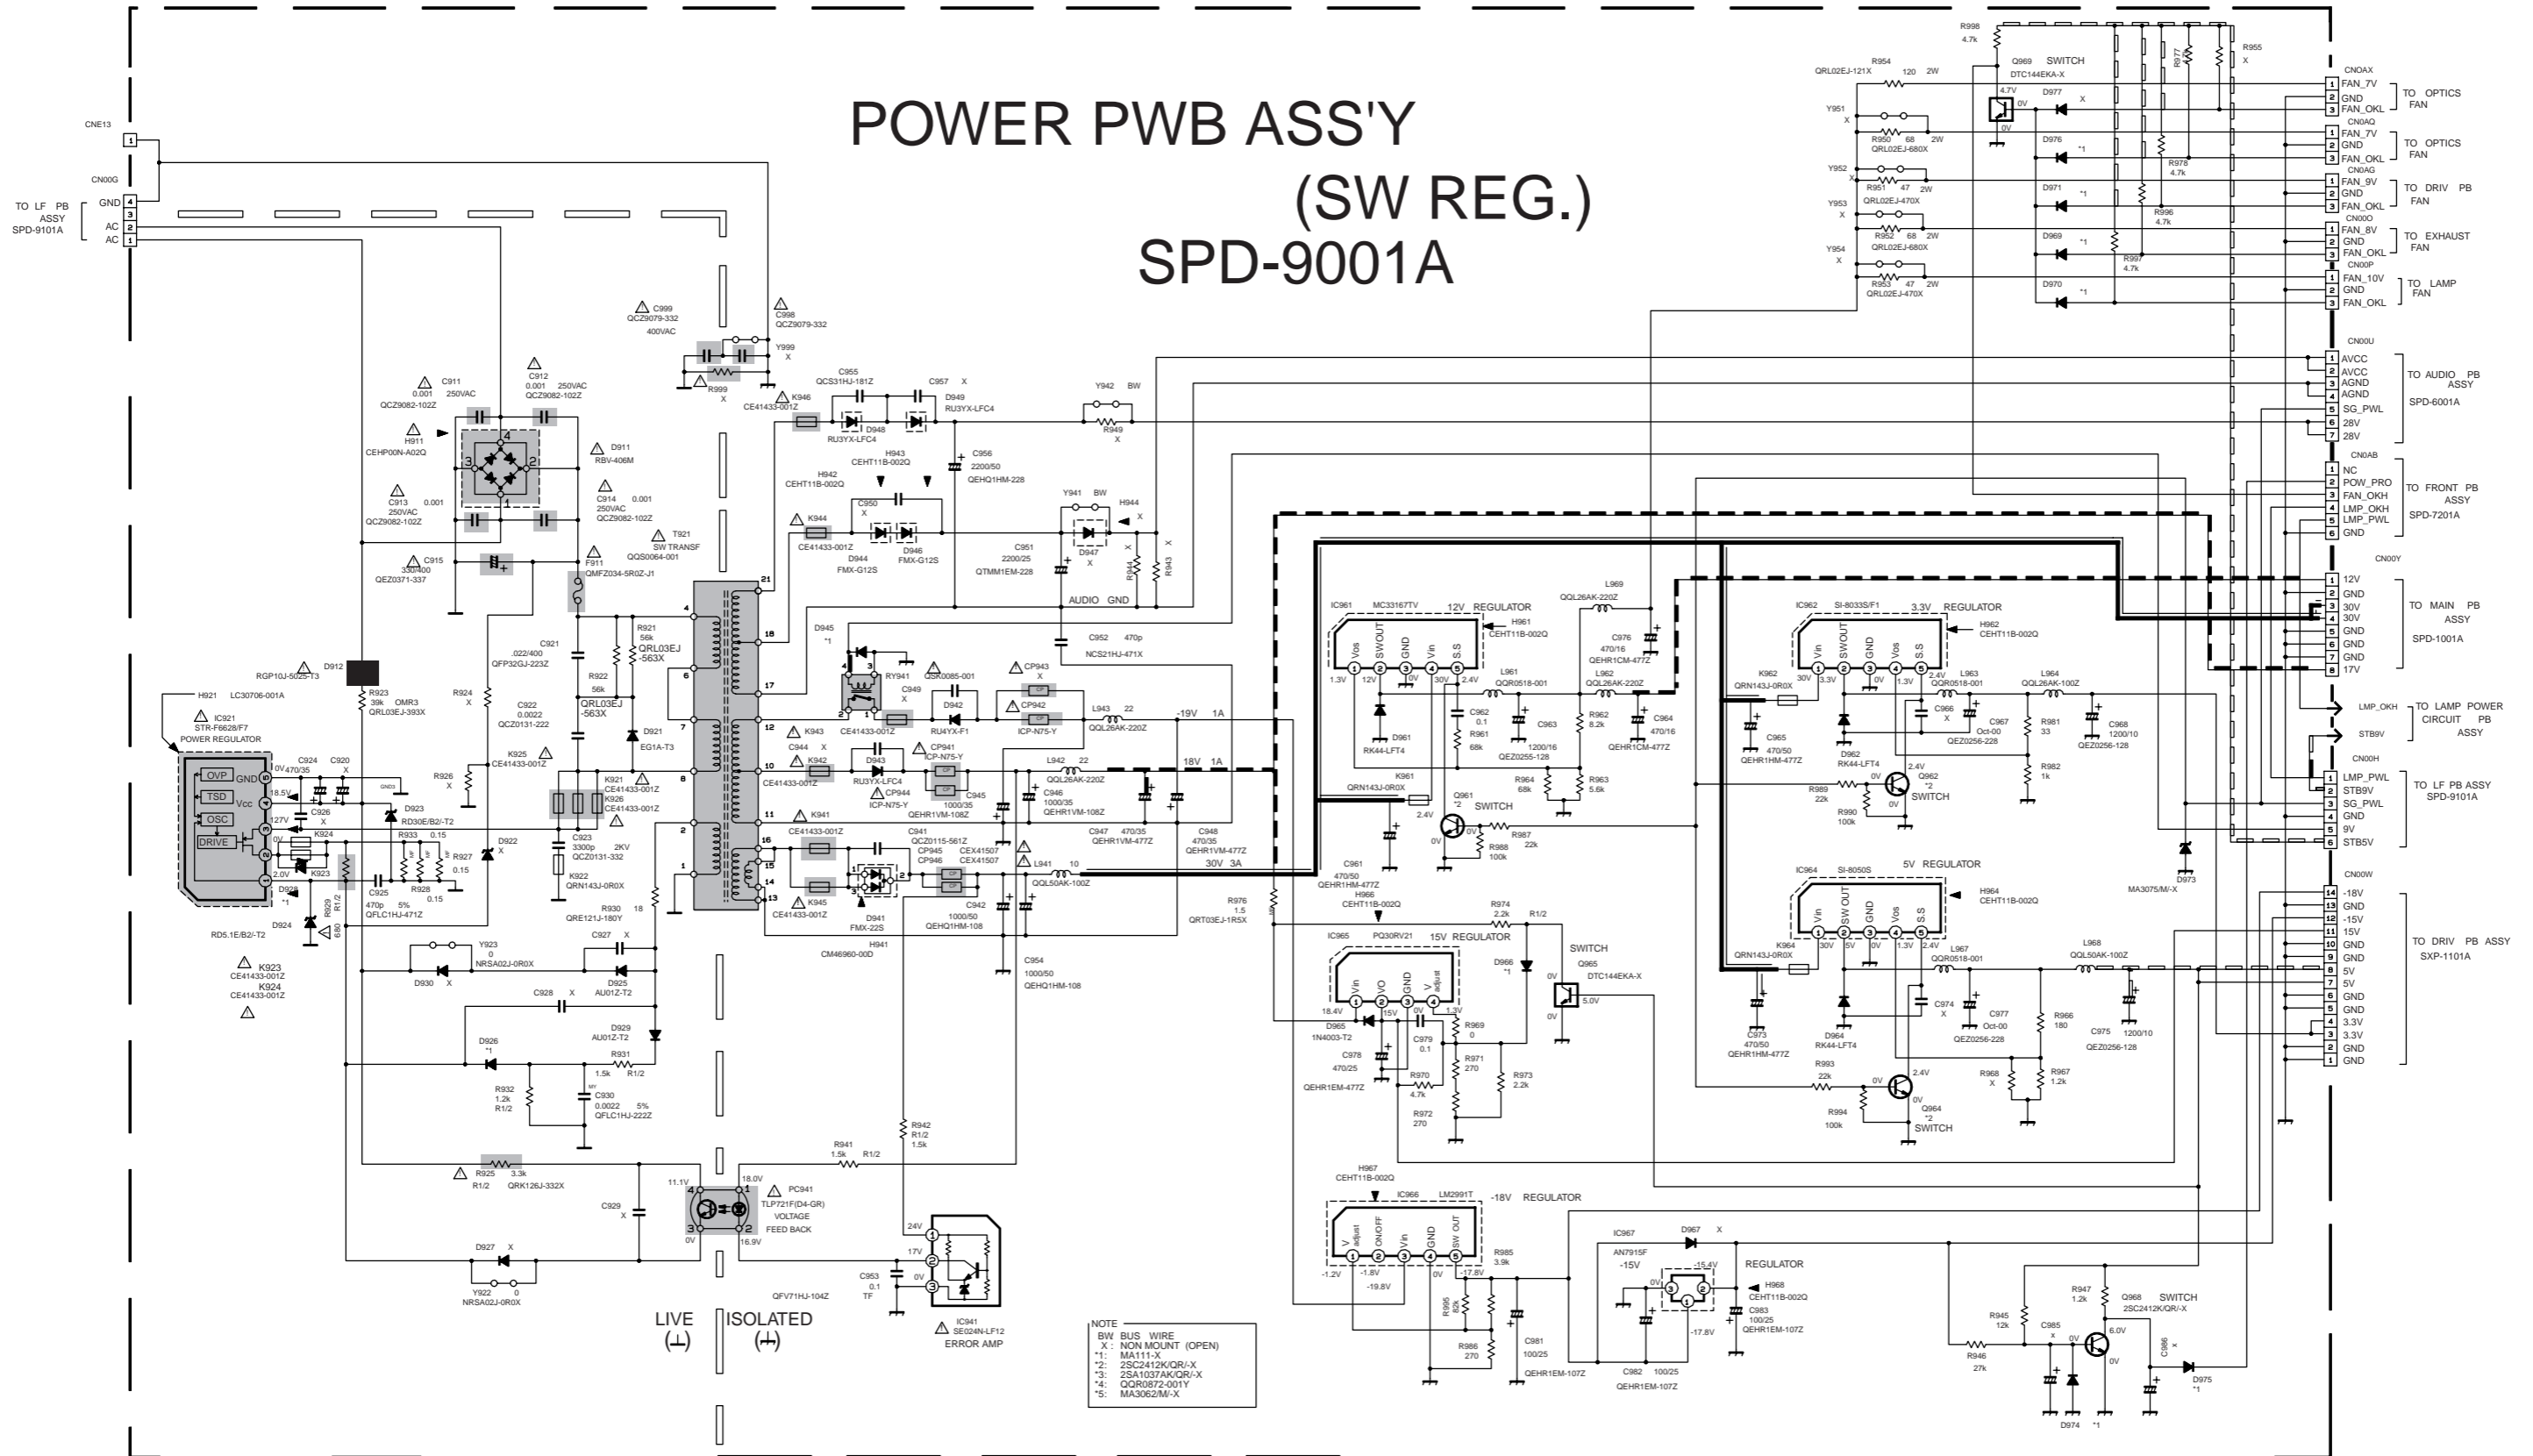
POWER PWB ASS'Y
(SW REG.)
SPD-9001A

CNE13
CN00G
TO LF PB ASSY SPD-9101A
GND 4
3
AC 2
AC 1

C999 QCZ9079-332 400VAC
C998 QCZ9079-332
Y999 X
R999 X
C911 0.001 250VAC QCZ9082-102Z
C912 0.001 250VAC QCZ9082-102Z
H911 CEHP00N-A02Q
D911 RBV-406M
C913 0.001 250VAC QCZ9082-102Z
C914 0.001 250VAC QCZ9082-102Z
T921 SW TRANSF QQS0064-001
C915 330/400 QEZ0371-337
F911 QMFZ034-5R0Z-J1
D912 RGP10J-5025-T3
H921 LC30706-001A
IC921 STR-F6628/F7 POWER REGULATOR
OVP TSD OSC DRIVE GND Vcc
R923 39k OMR3 QRL03EJ-393X
R924 X
C921 .022/400 QFP32GJ-223Z
C922 0.0022 QCZ0131-222
R921 56k QRL03EJ -563X
R922 56k QRL03EJ -563X
D921 EG1A-T3
K925 CE41433-001Z
K921 CE41433-001Z
K926 CE41433-001Z
C923 3300p 2KV QCZ0131-332
K922 QRN143J-0R0X
R930 QRE121J-180Y 18
C924 470/35
C920 X
R926 X
D923 RD30E/B2/-T2
K924
R933 0.15
R927 0.15
R928 0.15
D922 X
C926 X
C925 470p 5% QFLC1HJ-471Z
K923
D928 *1
R929 R1/2 680
D924 RD5.1E/B2/-T2
K923 CE41433-001Z
K924 CE41433-001Z
Y923 0 NRSA02J-0R0X
D930 X
C927 X
D925 AU01Z-T2
C928 X
D929 AU01Z-T2
D926 *1
R931 1.5k R1/2
R932 1.2k R1/2
C930 0.0022 5% QFLC1HJ-222Z
R925 3.3k R1/2 QRK126J-332X
C929 X
D927 X
Y922 0 NRSA02J-0R0X
11.1V 0V 18.0V 16.9V
PC941 TLP721F(D4-GR) VOLTAGE FEED BACK
LIVE (⊥)
ISOLATED
QFV71HJ-104Z
C953 0.1 TF
24V 17V 0V
IC941 SE024N-LF12 ERROR AMP
R941 1.5k R1/2
R942 R1/2 1.5k
K946 CE41433-001Z
C955 QCS31HJ-181Z
C957 X
D948 RU3YX-LFC4
D949 RU3YX-LFC4
C956 2200/50 QEHQ1HM-228
H942 CEHT11B-002Q
H943 CEHT11B-002Q
C950 X
K944 CE41433-001Z
D944 FMX-G12S
D946 FMX-G12S
C951 2200/25 QTMM1EM-228
Y942 BW
R949 X
Y941 BW
H944 X
D947 X
R944 X
R943 X
AUDIO GND
C952 470p NCS21HJ-471X
D945 *1
RY941
QSK0085-001
C949 X
K943 CE41433-001Z
D942 RU4YX-F1
CP943 X
CP942 ICP-N75-Y
L943 22 QQL26AK-220Z
-19V 1A
C944 X
K942 CE41433-001Z
D943 RU3YX-LFC4
CP941 ICP-N75-Y
CP944 ICP-N75-Y
C945 1000/35 QEHR1VM-108Z
L942 22 QQL26AK-220Z
C946 1000/35 QEHR1VM-108Z
18V 1A
C947 470/35 QEHR1VM-477Z
C948 470/35 QEHR1VM-477Z
30V 3A
K941 CE41433-001Z
C941 QCZ0115-561Z
CP945 CEX41507
CP946 CEX41507
K945 CE41433-001Z
D941 FMX-22S
C942 1000/50 QEHQ1HM-108
L941 10 QQL50AK-100Z
H941 CM46960-00D
C954 1000/50 QEHQ1HM-108
R976 1.5 QRT03EJ-1R5X
IC961 MC33167TV 12V REGULATOR
Vcs SWOUT GND Vin S.S
H961 CEHT11B-002Q
1.3V 12V 0V 30V 2.4V
L969 QQL26AK-220Z
C976 470/16 QEHR1CM-477Z
L961 QQR0518-001
L962 QQL26AK-220Z
C962 0.1
R961 68k
C963 1200/16 QEZ0255-128
R962 8.2k
C964 470/16 QEHR1CM-477Z
D961 RK44-LFT4
K961 QRN143J-0R0X
R964 68k
R963 5.6k
Q961 *2 SWITCH
2.4V 0V 0V
R987 22k
R988 100k
C961 470/50 QEHR1HM-477Z
H966 CEHT11B-002Q
R974 2.2k
R1/2
IC965 PQ30RV21 15V REGULATOR
Vin VO GND V adjust
18.4V 15V 0V 1.3V
D966 *1
SWITCH Q965 DTC144EKA-X
0V 5.0V 0V
D965 1N4003-T2
R969 0
C978 470/25 QEHR1EM-477Z
C979 0.1
R970 4.7k
R971 270
R973 2.2k
R972 270
H967 CEHT11B-002Q
IC966 LM2991T -18V REGULATOR
V adjust ON/OFF Vin GND SW OUT
-1.2V -1.8V 0V -17.8V -19.8V
R985 3.9k
R995 82k
R986 270
C981 100/25 QEHR1EM-107Z
IC967 AN7915F -15V
D967 X
REGULATOR
0V -15.4V -17.8V
H968 CEHT11B-002Q
C983 100/25 QEHR1EM-107Z
C982 100/25 QEHR1EM-107Z
IC962 SI-8033S/F1 3.3V REGULATOR
Vin SWOUT GND Vos S.S
H962 CEHT11B-002Q
K962 QRN143J-0R0X
30V 3.3V 0V 1.3V 2.4V
L963 QQR0518-001
L964 QQL26AK-100Z
C965 470/50 QEHR1HM-477Z
D962 RK44-LFT4
C966 X
C967 Oct-00 QEZ0256-228
R981 33
C968 1200/10 QEZ0256-128
R982 1k
R989 22k
R990 100k
Q962 *2 SWITCH
2.4V 0V 0V
IC964 SI-8050S 5V REGULATOR
Vin SW OUT GND Vos S.S
H964 CEHT11B-002Q
K964 QRN143J-0R0X
30V 5V 0V 1.3V 2.4V
L967 QQR0518-001
L968 QQL50AK-100Z
C973 470/50 QEHR1HM-477Z
D964 RK44-LFT4
C974 X
C977 Oct-00 QEZ0256-228
R966 180
C975 1200/10 QEZ0256-128
R993 22k
R994 100k
Q964 *2 SWITCH
2.4V 0V 0V
R968 X
R967 1.2k
D973 MA3075/M/-X
R945 12k
R946 27k
C985 x
R947 1.2k
Q968 2SC2412K/QR/-X SWITCH
6.0V 0V 0V
C986 x
D975 *1
D974 *1
NOTE
BW BUS WIRE
X: NON MOUNT (OPEN)
*1: MA111-X
*2: 2SC2412K/QR/-X
*3: 2SA1037AK/QR/-X
*4: QQR0872-001Y
*5: MA3062/M/-X
R998 4.7k
R954 120 2W QRL02EJ-121X
Q969 SWITCH DTC144EKA-X
4.7V 0V 0V
R977
R955 X
Y951 X
R950 68 2W QRL02EJ-680X
D977 X
D976 *1
R978 4.7k
Y952 X
R951 47 2W QRL02EJ-470X
D971 *1
R996 4.7k
Y953 X
R952 68 2W QRL02EJ-680X
D969 *1
R997 4.7k
Y954 X
R953 47 2W QRL02EJ-470X
D970 *1
CN0AX 1 FAN_7V 2 GND 3 FAN_OKL TO OPTICS FAN
CN0AQ 1 FAN_7V 2 GND 3 FAN_OKL TO OPTICS FAN
CN0AG 1 FAN_9V 2 GND 3 FAN_OKL TO DRIV PB FAN
CN00O 1 FAN_8V 2 GND 3 FAN_OKL TO EXHAUST FAN
CN00P 1 FAN_10V 2 GND 3 FAN_OKL TO LAMP FAN
CN00U 1 AVCC 2 AVCC 3 AGND 4 AGND 5 SG_PWL 6 28V 7 28V TO AUDIO PB ASSY SPD-6001A
CN0AB 1 NC 2 POW_PRO 3 FAN_OKH 4 LMP_OKH 5 LMP_PWL 6 GND TO FRONT PB ASSY SPD-7201A
CN00Y 1 12V 2 GND 3 30V 4 30V 5 GND 6 GND 7 GND 8 17V TO MAIN PB ASSY SPD-1001A
LMP_OKH TO LAMP POWER CIRCUIT PB ASSY
STB9V
CN00H 1 LMP_PWL 2 STB9V 3 SG_PWL 4 GND 5 9V 6 STB5V TO LF PB ASSY SPD-9101A
CN00W 14 -18V 13 GND 12 -15V 11 15V 10 GND 9 GND 8 5V 7 5V 6 GND 5 GND 4 3.3V 3 3.3V 2 GND 1 GND TO DRIV PB ASSY SXP-1101A